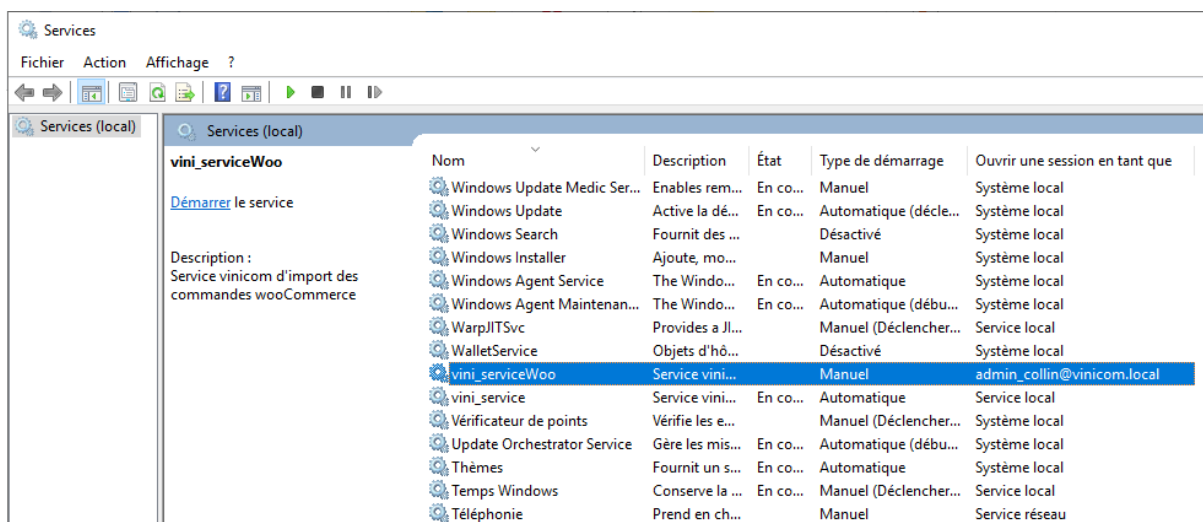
Services

Fichier Action Affichage ?

Services (local)

Services (local)

vini_serviceWoo

Démarrer le service

Description :
Service vinicom d'import des commandes wooCommerce

| Nom | Description | État | Type de démarrage | Ouvrir une session en tant que |
|---|---|---|---|---|
| Windows Update Medic Ser... | Enables rem... | En co... | Manuel | Système local |
| Windows Update | Active la dé... | En co... | Automatique (décle... | Système local |
| Windows Search | Fournit des ... | | Désactivé | Système local |
| Windows Installer | Ajoute, mo... | | Manuel | Système local |
| Windows Agent Service | The Windo... | En co... | Automatique | Système local |
| Windows Agent Maintenan... | The Windo... | En co... | Automatique (débu... | Système local |
| WarpJITSvc | Provides a JI... | | Manuel (Déclencher... | Service local |
| WalletService | Objets d'hô... | | Désactivé | Système local |
| vini_serviceWoo | Service vini... | | Manuel | admin_collin@vinicom.local |
| vini_service | Service vini... | En co... | Automatique | Service local |
| Vérificateur de points | Vérifie les e... | | Manuel (Déclencher... | Système local |
| Update Orchestrator Service | Gère les mis... | En co... | Automatique (débu... | Système local |
| Thèmes | Fournit un s... | En co... | Automatique | Système local |
| Temps Windows | Conserve la ... | En co... | Manuel (Déclencher... | Service local |
| Téléphonie | Prend en ch... | | Manuel | Service réseau |